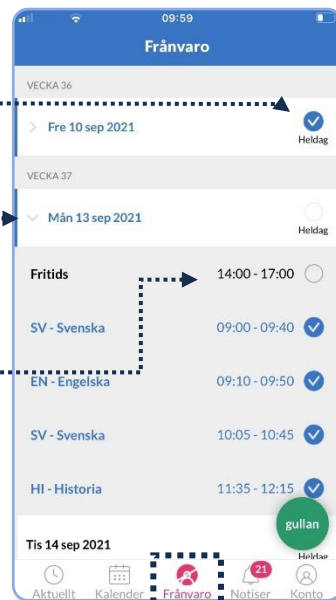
09:59

Frånvaro

VECKA 36

Fre 10 sep 2021

Heldag

VECKA 37

Mån 13 sep 2021

Heldag

Fritids 14:00 - 17:00

SV - Svenska 09:00 - 09:40

EN - Engelska 09:10 - 09:50

SV - Svenska 10:05 - 10:45

HI - Historia 11:35 - 12:15

Tis 14 sep 2021

Heldag

gullan

Aktuellt Kalender Frånvaro 21 Notiser Konto